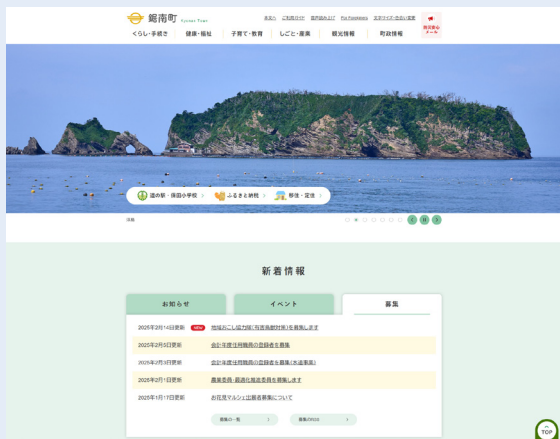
鋸南町 Kyonan Town

RSS フィード / ご利用ガイド / 個人情報の取扱い / For Foreigners / 文字サイズ・色合い変更

防災・安心メール

くらし・手続き　健康・福祉　子育て・教育　しごと・産業　観光情報　町政情報

道の駅・保田小学校　ふるさと納税　移住・定住

新着情報

お知らせ　イベント　募集

2025年2月14日更新 NEW 地域おこし協力隊（有害鳥獣対策）を募集します

2025年2月3日更新 会計年度任用職員の登録者を募集

2025年2月3日更新 会計年度任用職員の登録者を募集（水道事業）

2025年2月1日更新 農業委員・最適化推進委員を募集します

2025年1月17日更新 お花見マルシェ出展者募集について

募集の一覧　募集のRSS

TOP